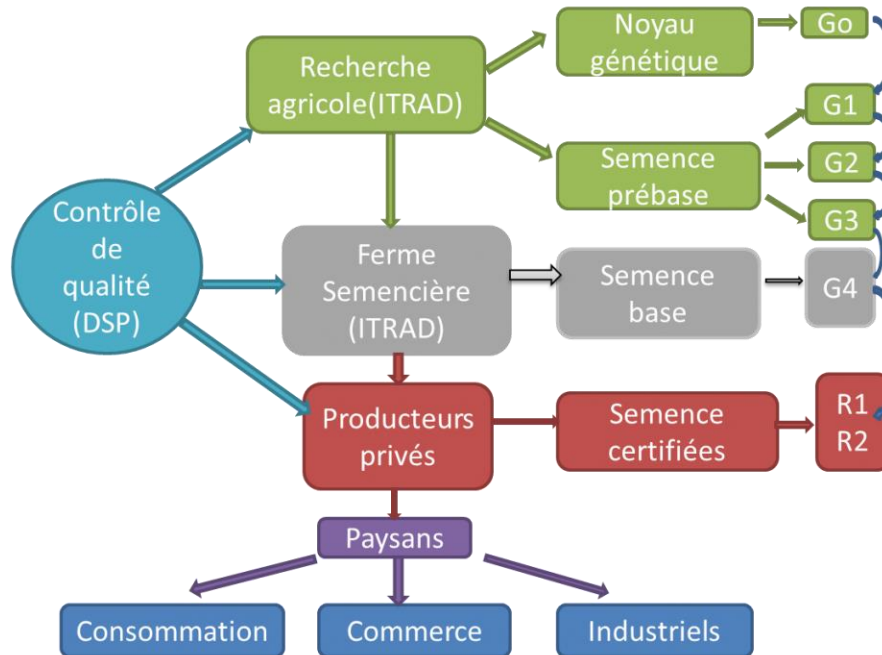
Recherche agricole(ITRAD)

Noyau génétique

Go

G1

Semence prébase

G2

G3

Contrôle de qualité (DSP)

Ferme Semencière (ITRAD)

Semence base

G4

Producteurs privés

Semence certifiées

R1
R2

Paysans

Consommation

Commerce

Industriels